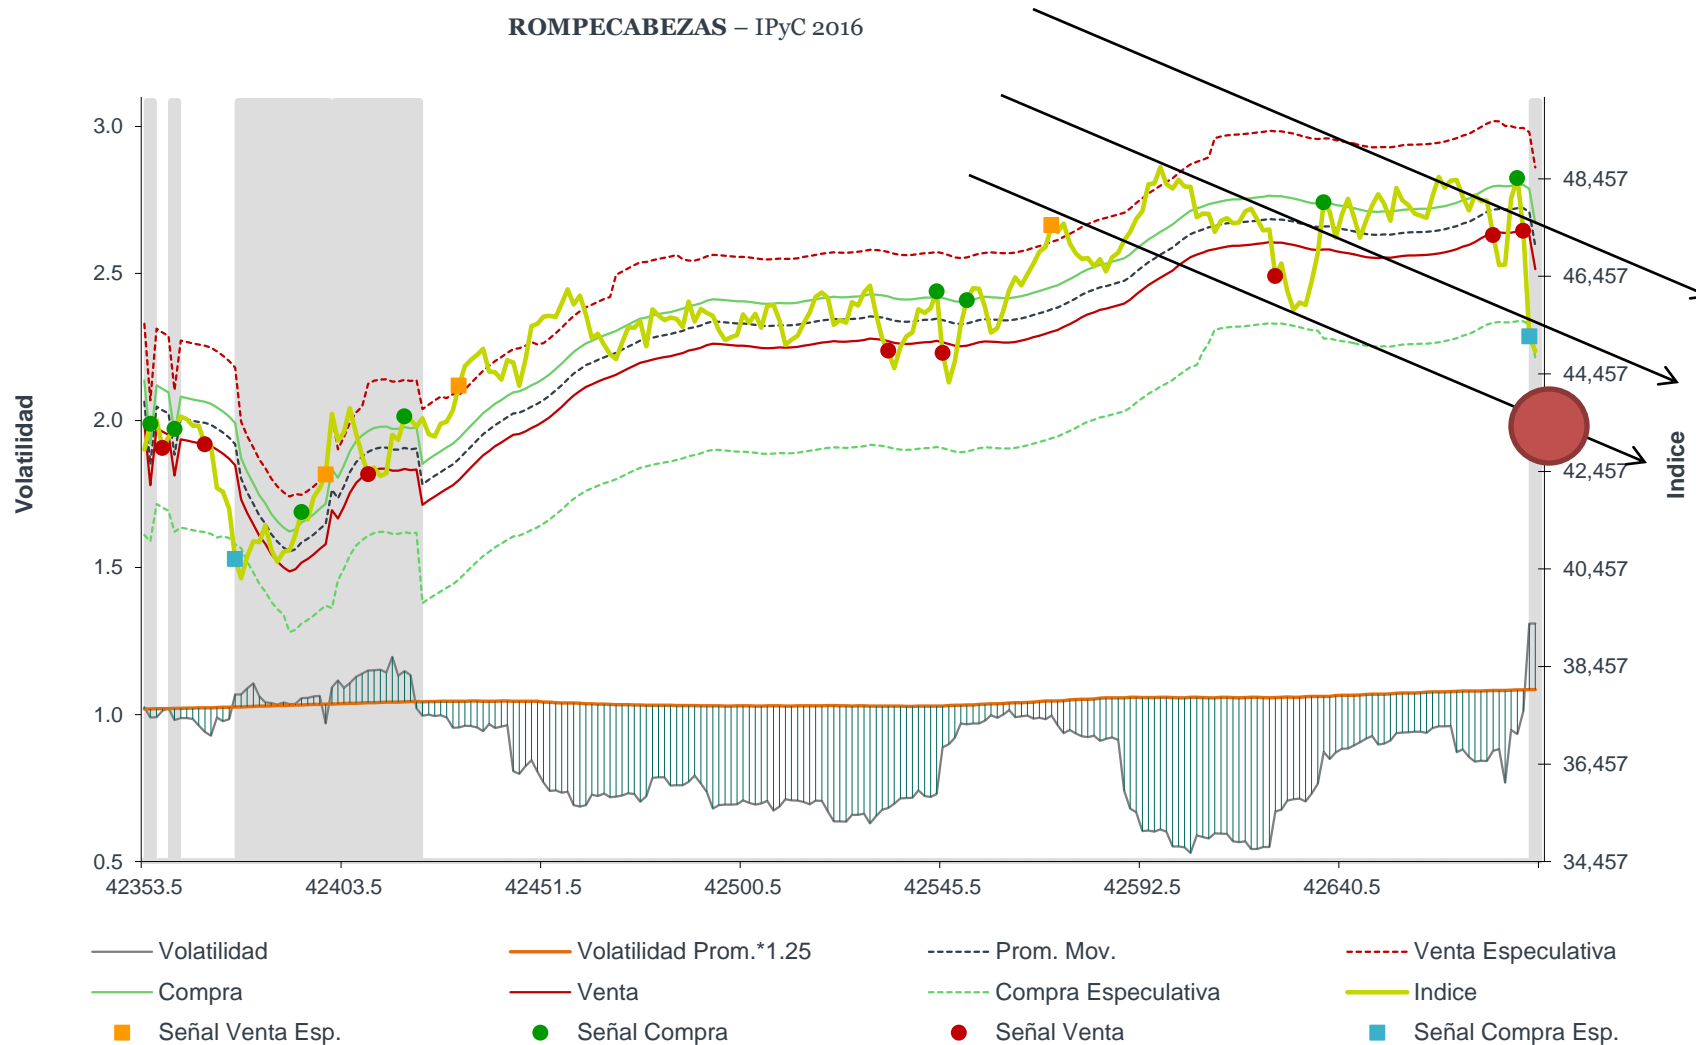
ROMPECABEZAS – IPyC 2016

Volatilidad

3.0
2.5
2.0
1.5
1.0
0.5

48,457
46,457
44,457
42,457
40,457
38,457
36,457
34,457

Indice

42353.5
42403.5
42451.5
42500.5
42545.5
42592.5
42640.5

Volatilidad
Volatilidad Prom.*1.25
Prom. Mov.
Venta Especulativa
Compra
Venta
Compra Especulativa
Indice
Señal Venta Esp.
Señal Compra
Señal Venta
Señal Compra Esp.